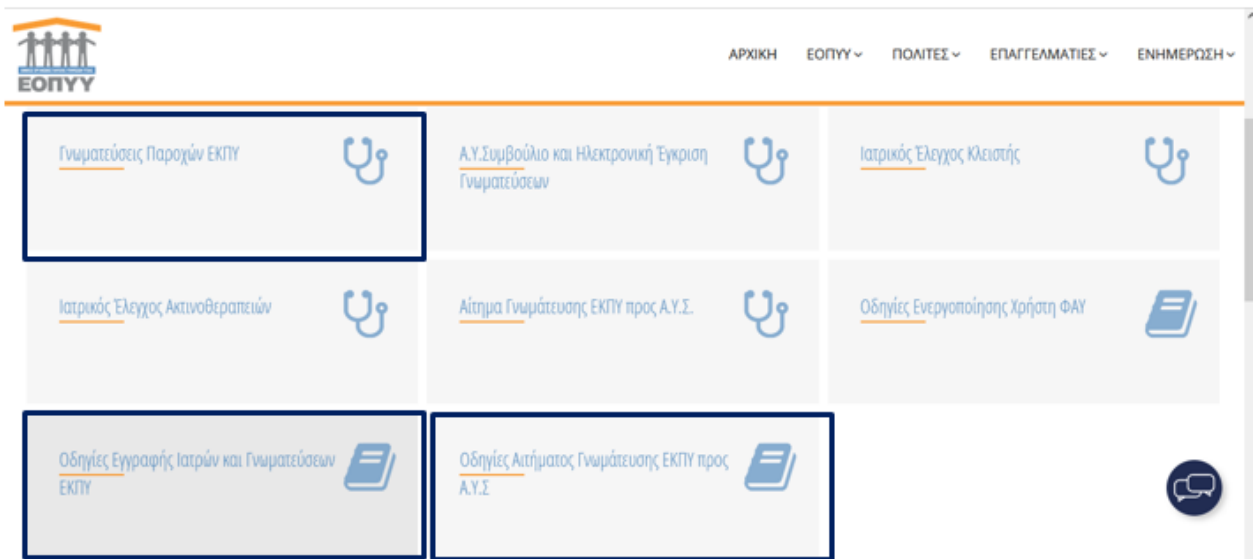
ΕΟΠΥΥ

ΑΡΧΙΚΗ ΕΟΠΥΥ ΠΟΛΙΤΕΣ ΕΠΑΓΓΕΛΜΑΤΙΕΣ ΕΝΗΜΕΡΩΣΗ

Γνωματεύσεις Παροχών ΕΚΠΥ

Α.Υ.Συμβούλιο και Ηλεκτρονική Έγκριση Γνωματεύσεων

Ιατρικός Έλεγχος Κλειστής

Ιατρικός Έλεγχος Ακτινοθεραπειών

Αίτημα Γνωμάτευσης ΕΚΠΥ προς Α.Υ.Σ.

Οδηγίες Ενεργοποίησης Χρήστη ΦΑΥ

Οδηγίες Εγγραφής Ιατρών και Γνωματεύσεων ΕΚΠΥ

Οδηγίες Αιτήματος Γνωμάτευσης ΕΚΠΥ προς Α.Υ.Σ